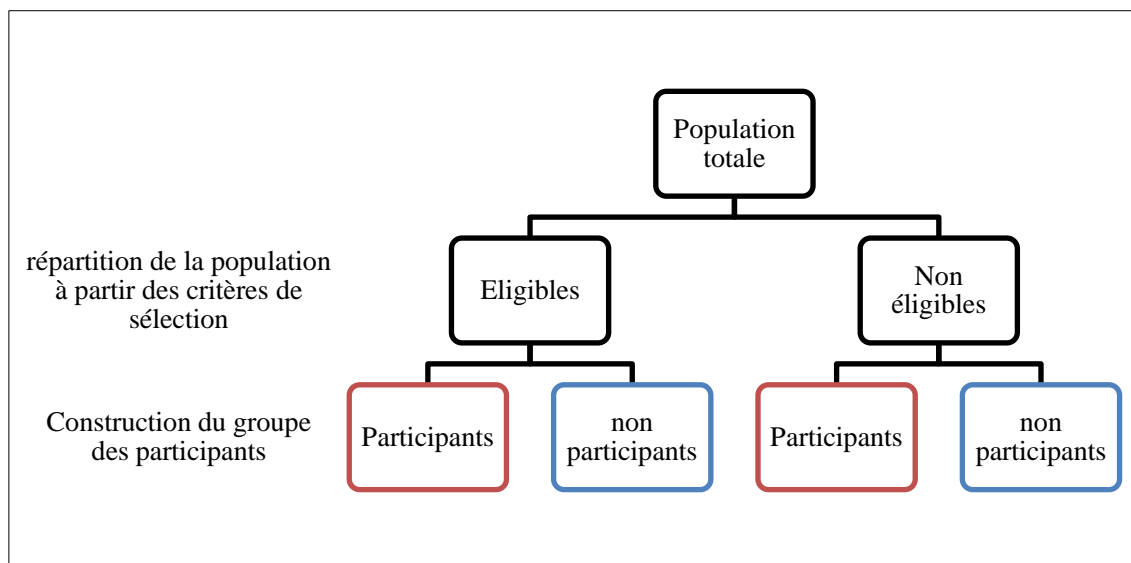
Population totale

répartition de la population à partir des critères de sélection

Eligibles

Non éligibles

Construction du groupe des participants

Participants

non participants

Participants

non participants